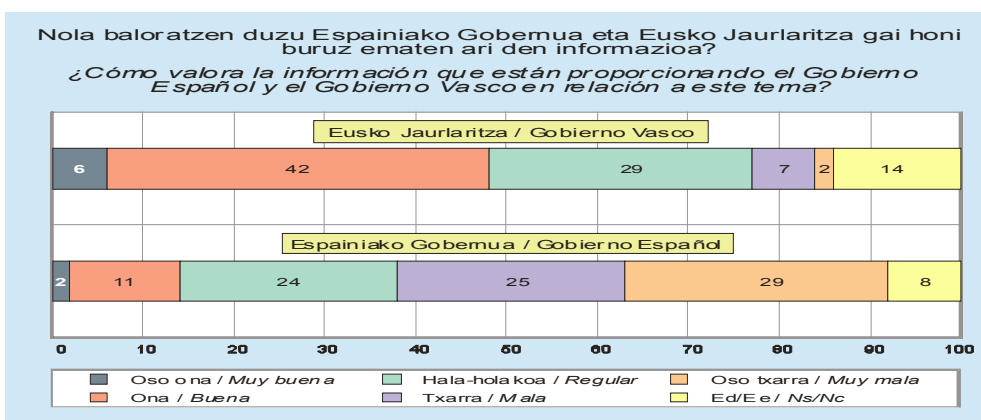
Nola baloratzen duzu Espainiako Gobernua eta Eusko Jaurlaritza gai honi buruz ematen ari den informazioa?
¿Cómo valora la información que están proporcionando el Gobierno Español y el Gobierno Vasco en relación a este tema?

Eusko Jaurlaritza / Gobierno Vasco
6 42 29 7 2 14

Espainiako Gobernua / Gobierno Español
2 11 24 25 29 8

0 10 20 30 40 50 60 70 80 90 100

Oso ona / *Muy buena*
Ona / *Buena*
Hala-holakoa / *Regular*
Txarra / *Mala*
Oso txarra / *Muy mala*
Ed/Ee / *Ns/Nc*